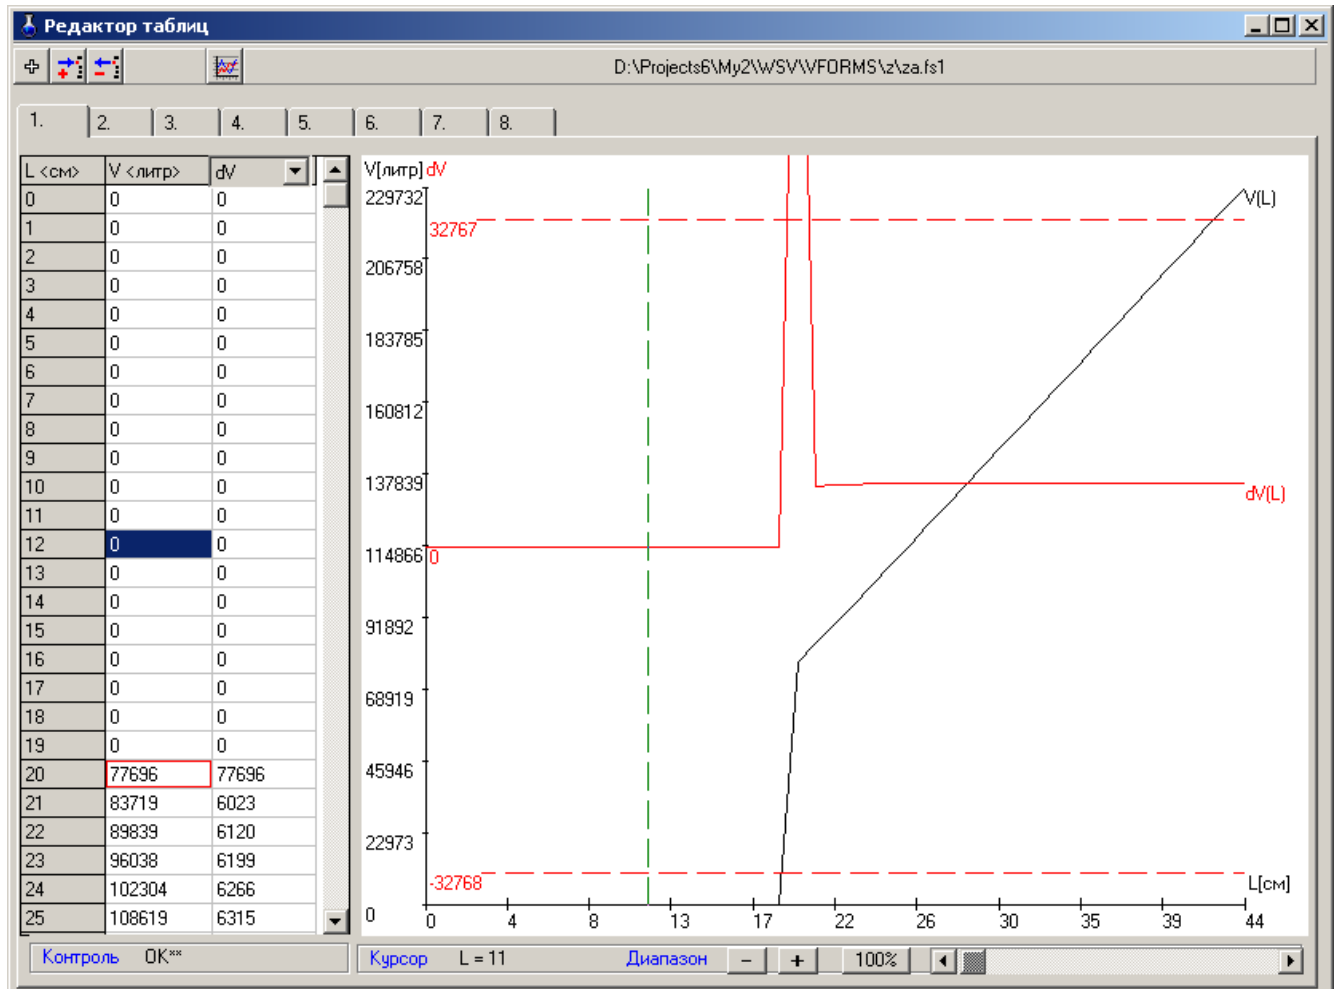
Редактор таблиц

D:\Projects6\My2\WSV\VFORMS\z\za.fs1

1. 2. 3. 4. 5. 6. 7. 8.

| L <см> | V <литр> | dV |
|---|---|---|
| 0 | 0 | 0 |
| 1 | 0 | 0 |
| 2 | 0 | 0 |
| 3 | 0 | 0 |
| 4 | 0 | 0 |
| 5 | 0 | 0 |
| 6 | 0 | 0 |
| 7 | 0 | 0 |
| 8 | 0 | 0 |
| 9 | 0 | 0 |
| 10 | 0 | 0 |
| 11 | 0 | 0 |
| 12 | 0 | 0 |
| 13 | 0 | 0 |
| 14 | 0 | 0 |
| 15 | 0 | 0 |
| 16 | 0 | 0 |
| 17 | 0 | 0 |
| 18 | 0 | 0 |
| 19 | 0 | 0 |
| 20 | 77696 | 77696 |
| 21 | 83719 | 6023 |
| 22 | 89839 | 6120 |
| 23 | 96038 | 6199 |
| 24 | 102304 | 6266 |
| 25 | 108619 | 6315 |

V[литр] dV
229732
32767
206758
183785
160812
137839
114866 0
91892
68919
45946
22973
-32768
0
V(L)
dV(L)
L[см]
0 4 8 13 17 22 26 30 35 39 44

Контроль OK**
Курсор L = 11
Диапазон − + 100%